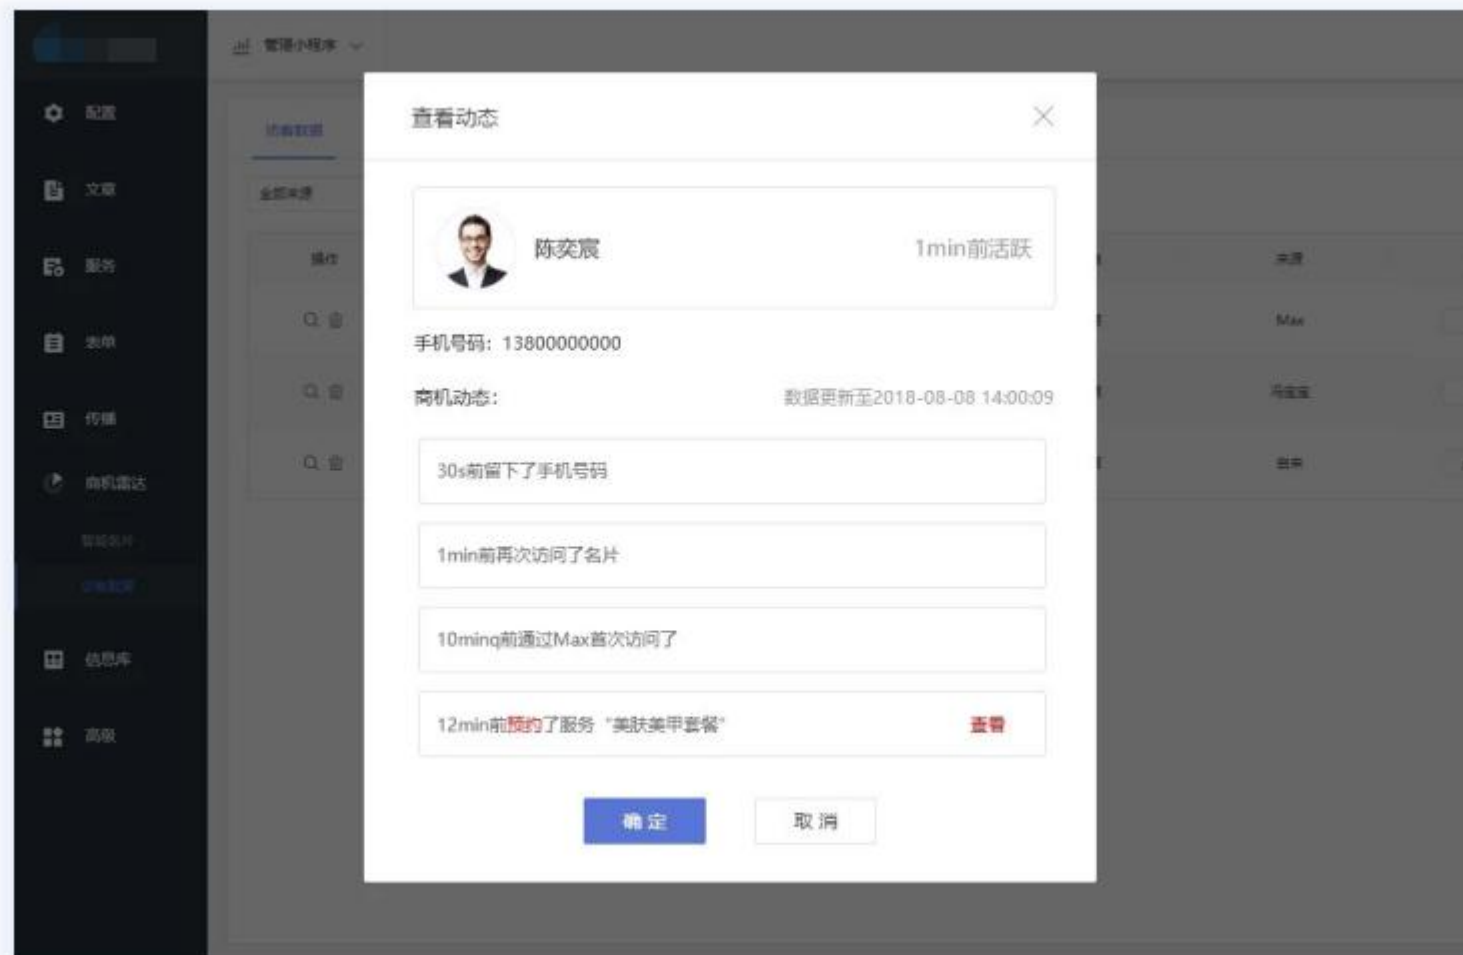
配置
文章
服务
表单
传播
商机雷达
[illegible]
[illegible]
信息库
高级

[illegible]

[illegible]

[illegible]

操作

Max

查看动态

陈奕宸
1min前活跃

手机号码：13800000000

商机动态：
数据更新至2018-08-08 14:00:09

30s前留下了手机号码

1min前再次访问了名片

10minq前通过Max首次访问了

12min前预约了服务 "美肤美甲套餐"
查看

确 定
取 消